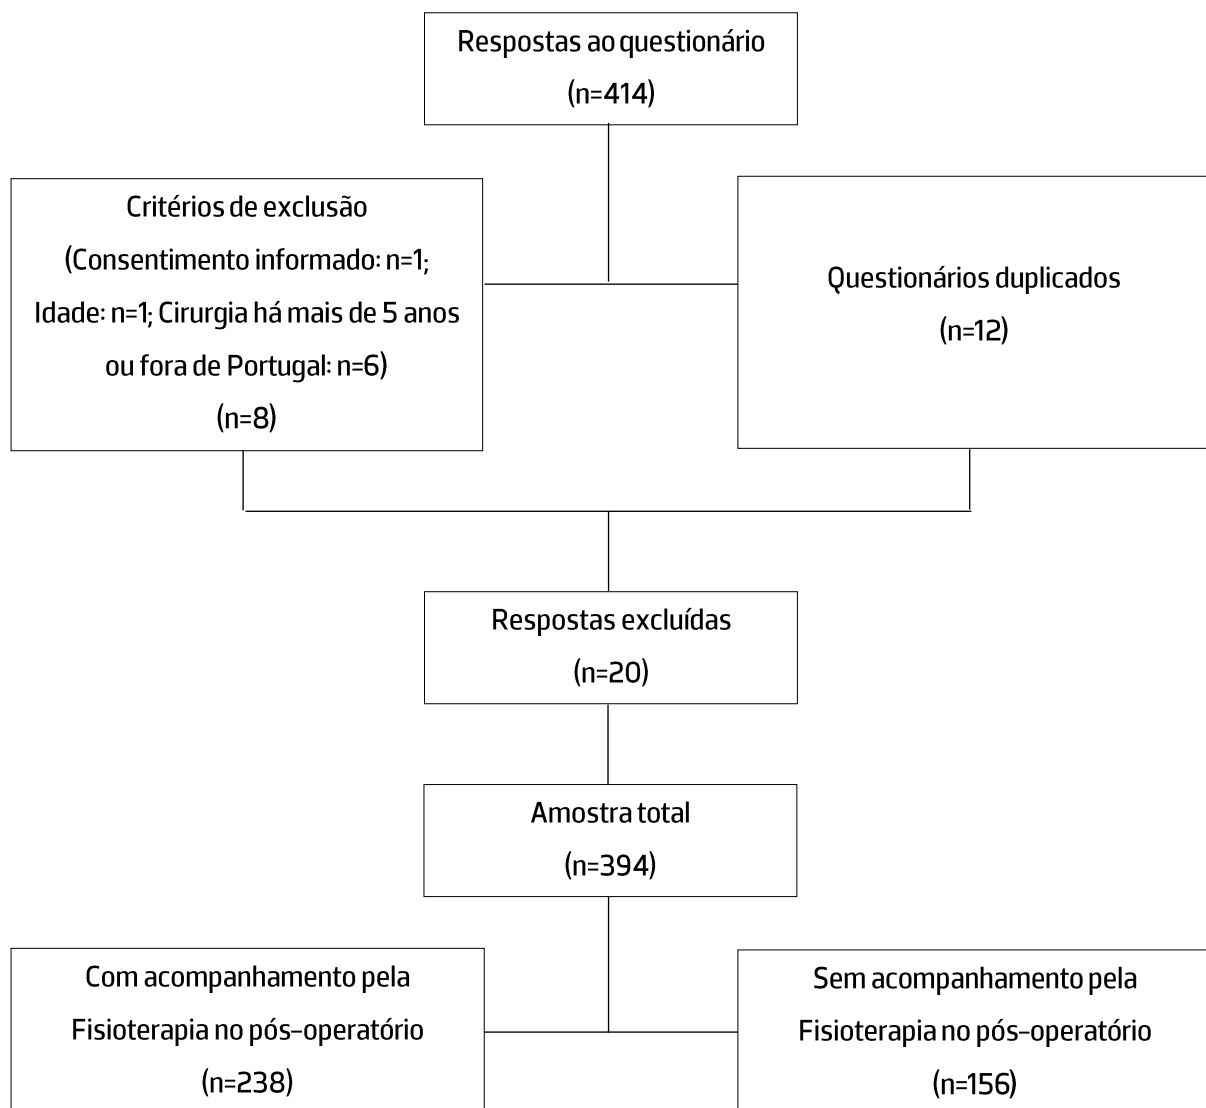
Respostas ao questionário
(n=414)

Critérios de exclusão
(Consentimento informado: n=1;
Idade: n=1; Cirurgia há mais de 5 anos
ou fora de Portugal: n=6)
(n=8)

Questionários duplicados
(n=12)

Respostas excluídas
(n=20)

Amostra total
(n=394)

Com acompanhamento pela
Fisioterapia no pós-operatório
(n=238)

Sem acompanhamento pela
Fisioterapia no pós-operatório
(n=156)